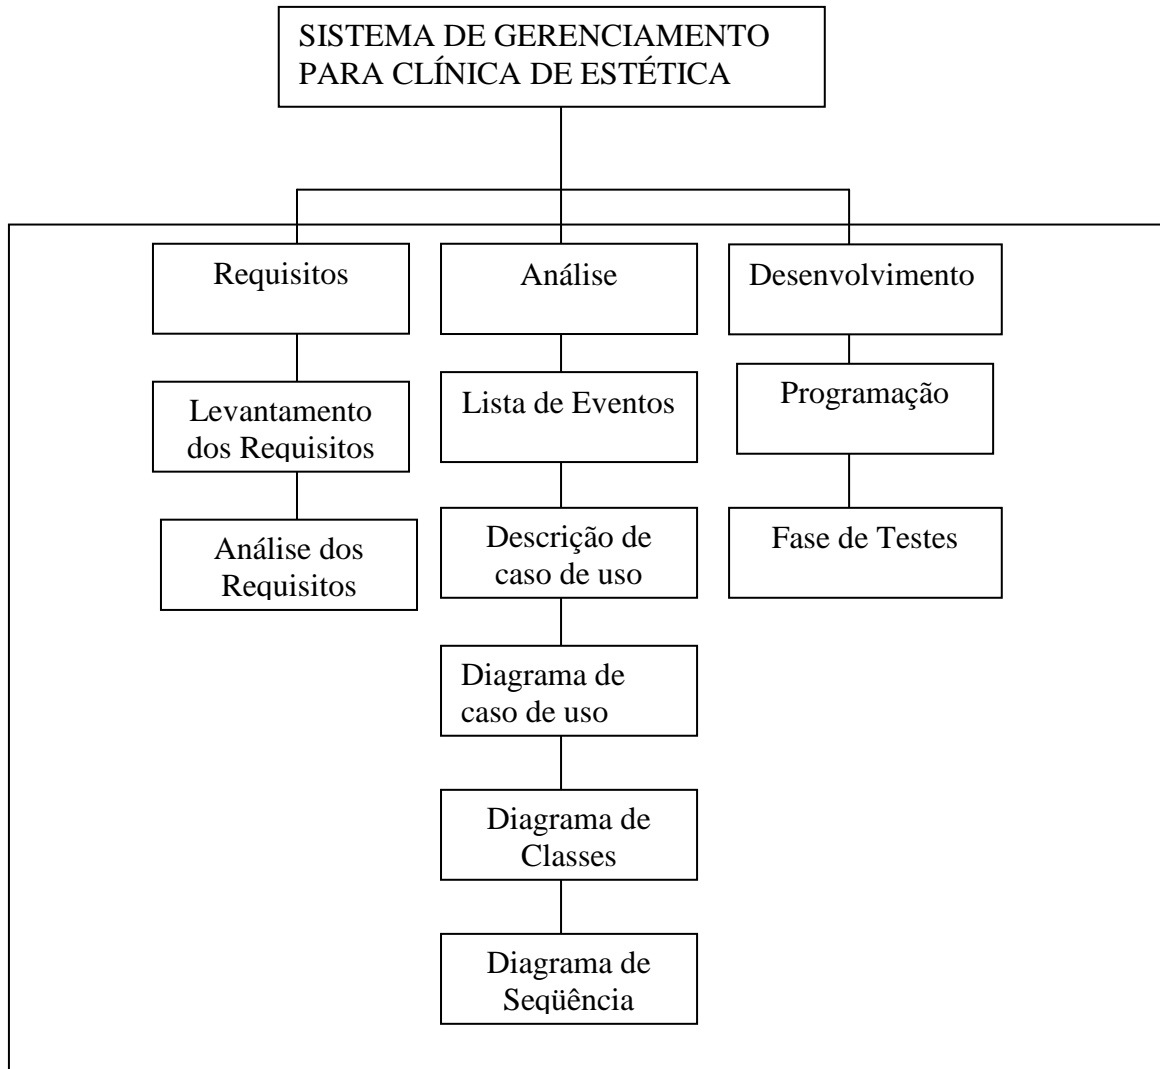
SISTEMA DE GERENCIAMENTO PARA CLÍNICA DE ESTÉTICA

Requisitos

Levantamento dos Requisitos

Análise dos Requisitos

Análise

Lista de Eventos

Descrição de caso de uso

Diagrama de caso de uso

Diagrama de Classes

Diagrama de Seqüência

Desenvolvimento

Programação

Fase de Testes